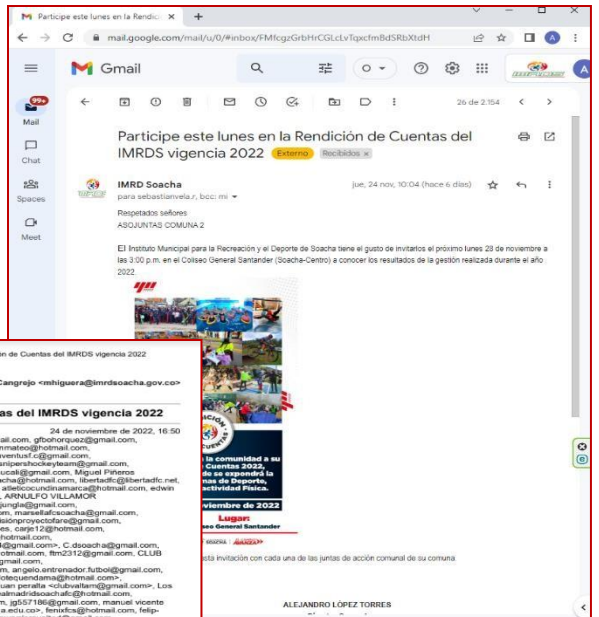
Participe este lunes en la Rendició ×  +

mail.google.com/mail/u/0/#inbox/FMfcgzGrbHrCGLcLvTqxcfmBdSRbXtdH

Gmail

99+
Mail
Chat
Spaces
Meet

26 de 2.154

Participe este lunes en la Rendición de Cuentas del IMRDS vigencia 2022 Externo Recibidos ×

IMRD Soacha
para sebastianvela.r, bcc: mí
jue, 24 nov, 10:04 (hace 6 días)

Respetados señores
ASOJUNTAS COMUNA 2

El Instituto Municipal para la Recreación y el Deporte de Soacha tiene el gusto de invitarlos el próximo lunes 28 de noviembre a las 3:00 p.m. en el Coliseo General Santander (Soacha-Centro) a conocer los resultados de la gestión realizada durante el año 2022.

la comunidad a su Cuentas 2022, se expondrá la mas de Deporte, ctividad Física.
viembre de 2022
Lugar:
seo General Santander

sta invitación con cada una de las juntas de acción comunal de su comuna

ALEJANDRO LÓPEZ TORRES

n de Cuentas del IMRDS vigencia 2022

Cangrejo <mhiguera@imrdsoacha.gov.co>

as del IMRDS vigencia 2022

24 de noviembre de 2022, 16:50
ail.com, gfbohorquez@gmail.com,
nmateo@hotmail.com,
ventusf.c@gmail.com,
unipershockeyteam@gmail.com,
ucali@gmail.com, Miguel Piñeros
acha@hotmail.com, libertadfc@libertadfc.net,
atleticocundinamarca@hotmail.com, edwin
, ARNULFO VILLAMOR
jungla@gmail.com,
m, marsellafcsoacha@gmail.com,
isiónproyectofare@gmail.com,
es, carje12@hotmail.com,
hotmail.com,
@gmail.com>, C.dsoacha@gmail.com,
otmail.com, ftm2312@gmail.com, CLUB
gmail.com,
m, angelo.entrenador.futbol@gmail.com,
otequendama@hotmail.com>,
uan peralta <clubvallam@gmail.com>, Los
almadridsoachafc@hotmail.com,
m, jg557186@gmail.com, manuel vicente
a.edu.co>, fenixfcs@hotmail.com, felip-